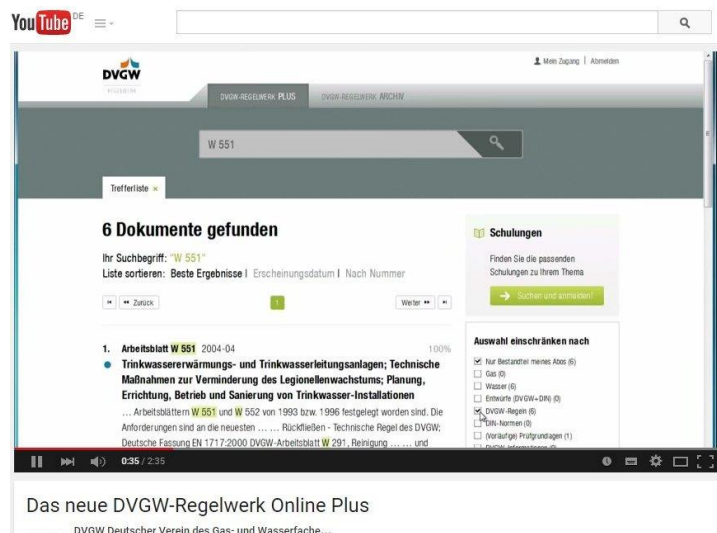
You Tube DE

DVGW
REGELWERK

Mein Zugang | Abmelden

DVGW-REGELWERK PLUS   DVGW-REGELWERK ARCHIV

W 551

Trefferliste ×

6 Dokumente gefunden

Ihr Suchbegriff: "W 551"
Liste sortieren: Beste Ergebnisse | Erscheinungsdatum | Nach Nummer

« Zurück   1   Weiter »

1. Arbeitsblatt W 551 2004-04   100%
Trinkwassererwärmungs- und Trinkwasserleitungsanlagen; Technische Maßnahmen zur Verminderung des Legionellenwachstums; Planung, Errichtung, Betrieb und Sanierung von Trinkwasser-Installationen
... Arbeitsblättern W 551 und W 552 von 1993 bzw. 1996 festgelegt worden sind. Die Anforderungen sind an die neuesten ... ... Rückfließen - Technische Regel des DVGW; Deutsche Fassung EN 1717:2000 DVGW-Arbeitsblatt W 291, Reinigung ... ... und

Schulungen
Finden Sie die passenden Schulungen zu Ihrem Thema
Suchen und anmelden!

Auswahl einschränken nach
Nur Bestandteil meines Abos (6)
Gas (0)
Wasser (6)
Entwürfe (DVGW+DIN) (0)
DVGW-Regeln (6)
DIN-Normen (0)
(Vorläufige) Prüfgrundlagen (1)

0:35 / 2:35

Das neue DVGW-Regelwerk Online Plus
DVGW Deutscher Verein des Gas- und Wasserfache...